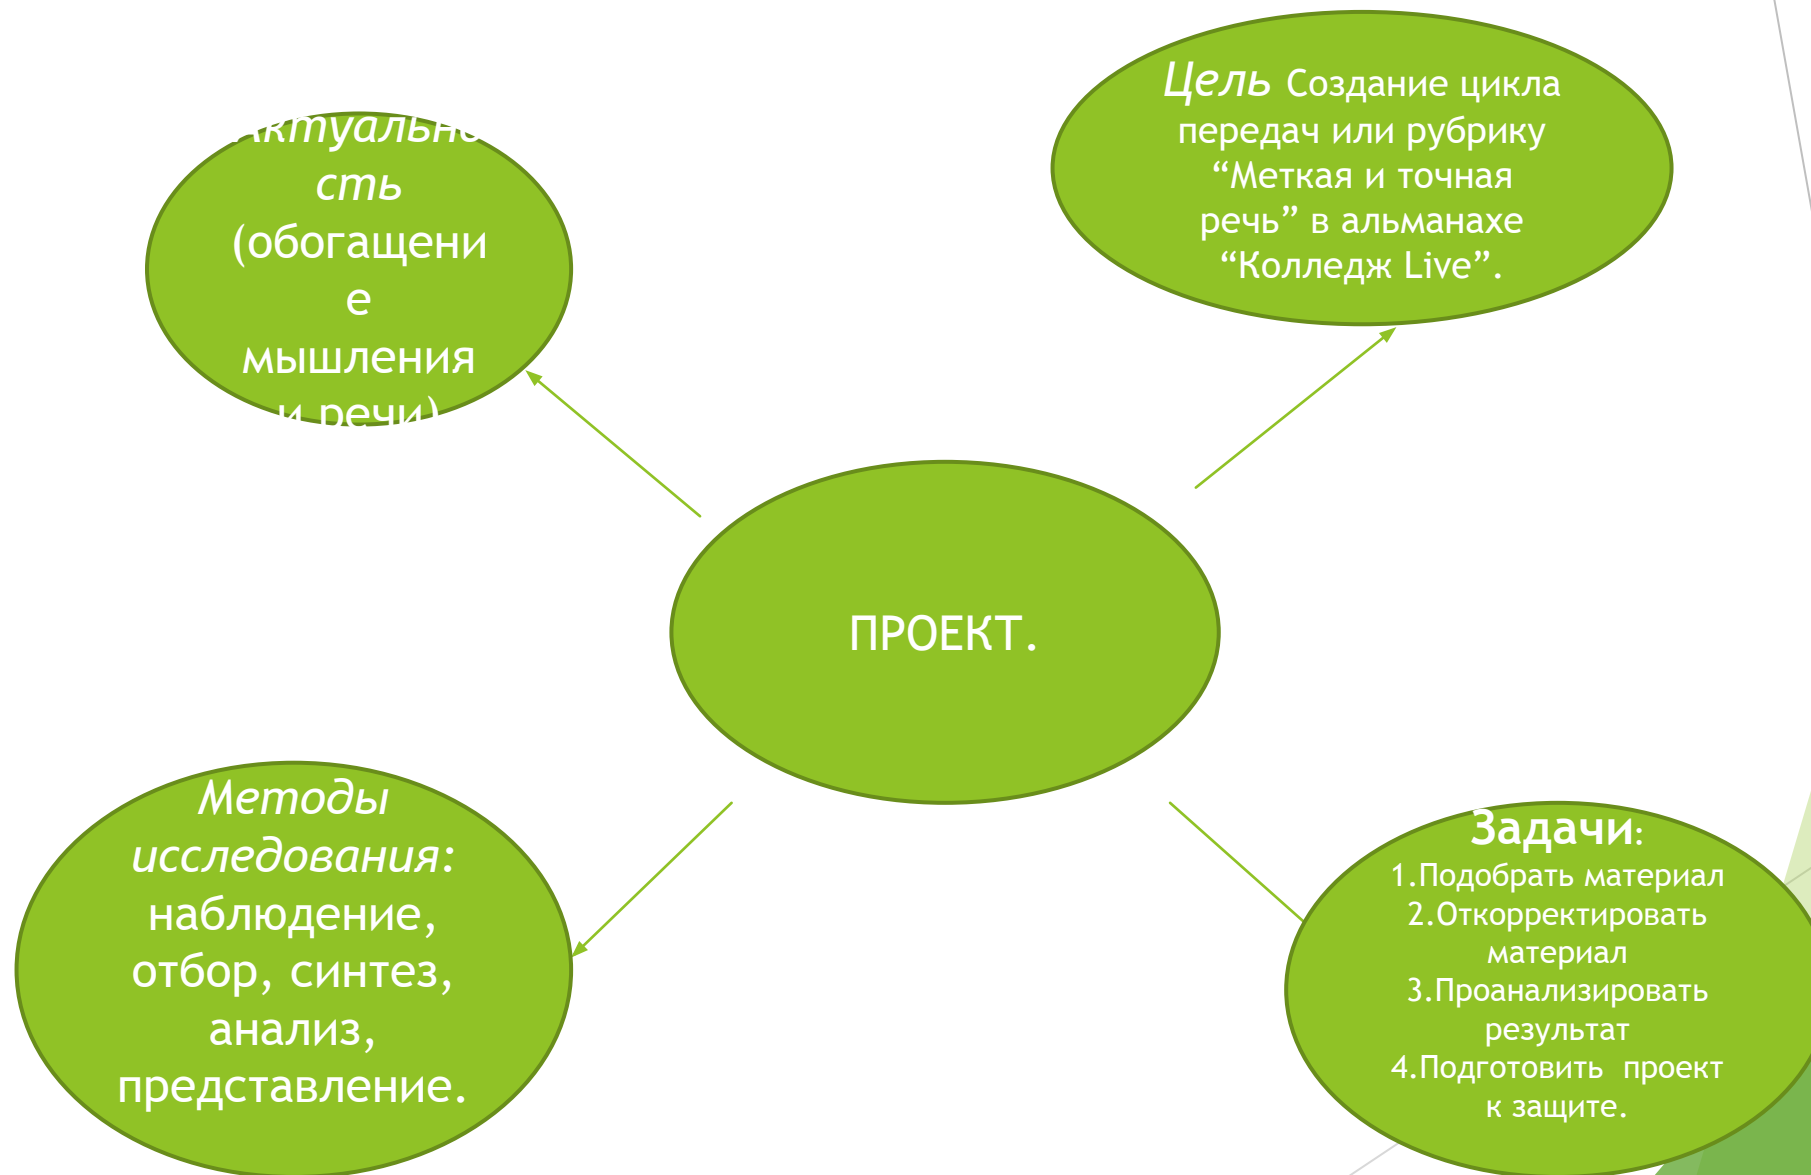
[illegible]ктуальн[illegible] сть (обогащение мышления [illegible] речи)

Цель Создание цикла передач или рубрику “Меткая и точная речь” в альманахе “Колледж Live”.

ПРОЕКТ.

Методы исследования: наблюдение, отбор, синтез, анализ, представление.

Задачи:
1.Подобрать материал
2.Откорректировать материал
3.Проанализировать результат
4.Подготовить проект к защите.